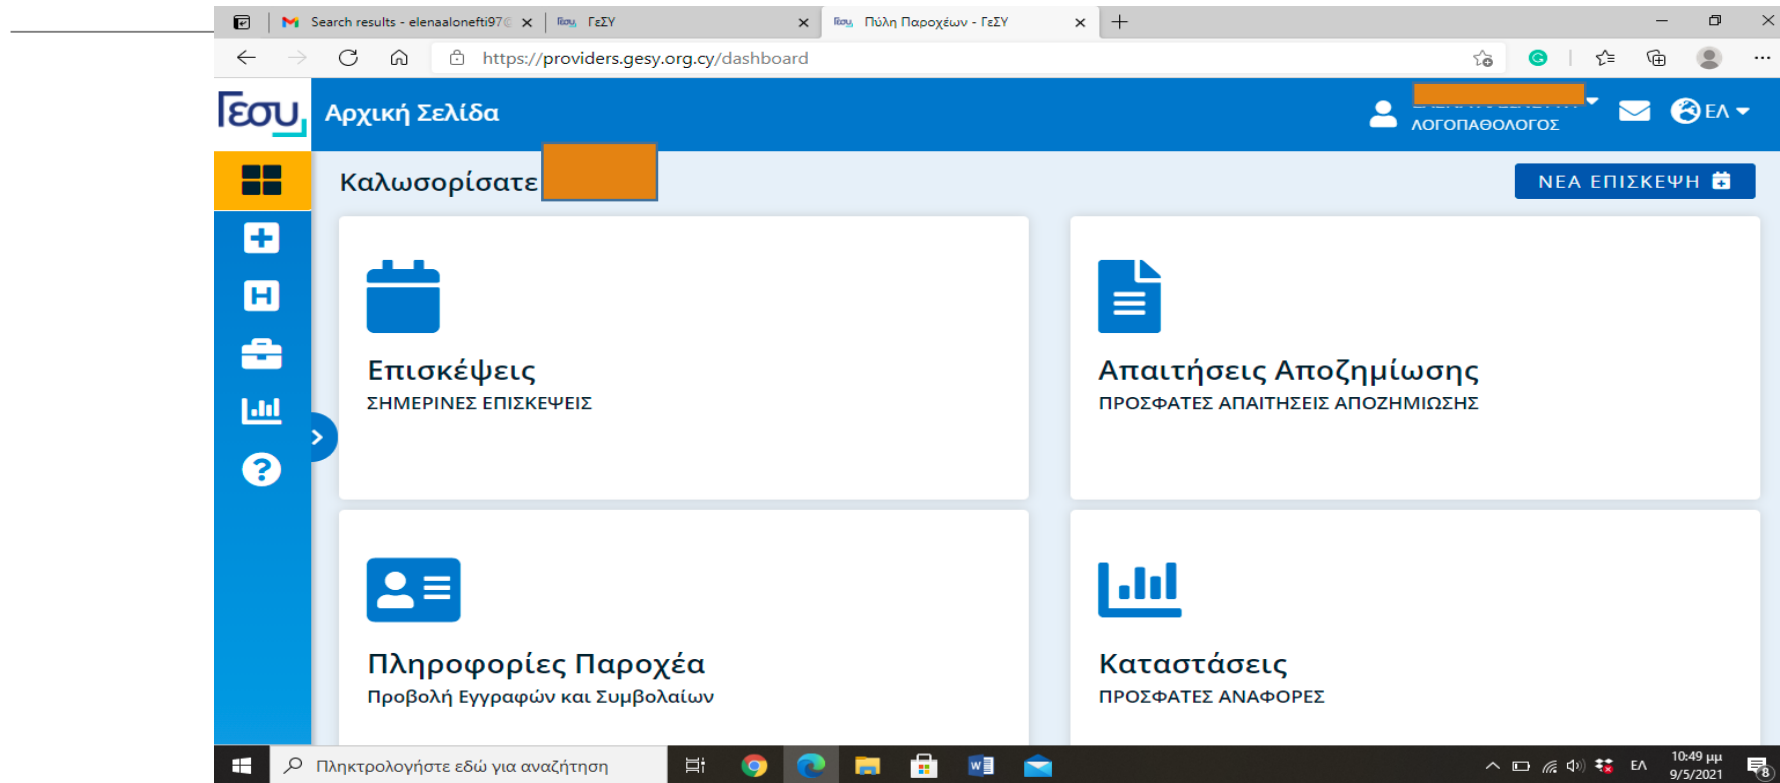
Search results - elenaalonefti97
ΓεΣΥ
Πύλη Παροχέων - ΓεΣΥ
https://providers.gesy.org.cy/dashboard

Γεσυ
Αρχική Σελίδα
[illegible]
ΛΟΓΟΠΑΘΟΛΟΓΟΣ
ΕΛ

Καλωσορίσατε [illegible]
ΝΕΑ ΕΠΙΣΚΕΨΗ

Επισκέψεις
ΣΗΜΕΡΙΝΕΣ ΕΠΙΣΚΕΨΕΙΣ

Απαιτήσεις Αποζημίωσης
ΠΡΟΣΦΑΤΕΣ ΑΠΑΙΤΗΣΕΙΣ ΑΠΟΖΗΜΙΩΣΗΣ

Πληροφορίες Παροχέα
Προβολή Εγγραφών και Συμβολαίων

Καταστάσεις
ΠΡΟΣΦΑΤΕΣ ΑΝΑΦΟΡΕΣ

Πληκτρολογήστε εδώ για αναζήτηση
ΕΛ
10:49 μμ
9/5/2021
8